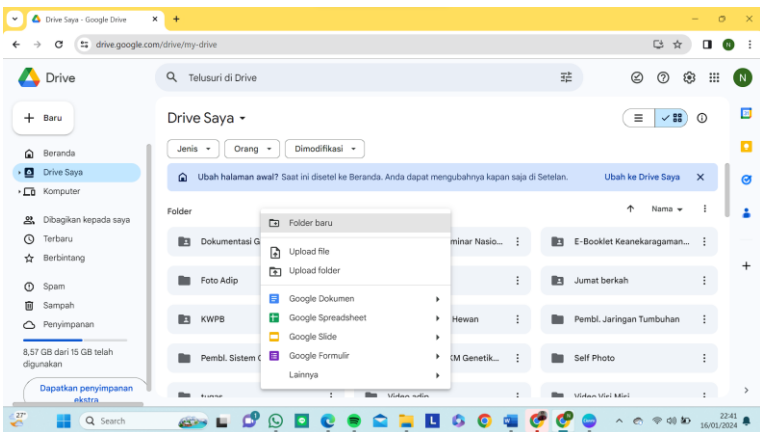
Drive Saya - Google Drive

drive.google.com/drive/my-drive

Drive

Telusuri di Drive

N

Baru

Beranda

Drive Saya

Komputer

Dibagikan kepada saya

Terbaru

Berbintang

Spam

Sampah

Penyimpanan

8,57 GB dari 15 GB telah digunakan

Dapatkan penyimpanan ekstra

Drive Saya

Jenis

Orang

Dimodifikasi

Ubah halaman awal? Saat ini disetel ke Beranda. Anda dapat mengubahnya kapan saja di Setelan.

Ubah ke Drive Saya

Folder

Nama

Dokumentasi G

minar Nasio...

E-Booklet Keanekaragaman...

Foto Adip

Jumat berkah

KWPB

Hewan

Pembl. Jaringan Tumbuhan

Pembl. Sistem C

KM Genetik...

Self Photo

tugas

Video adip

Video Visi Misi

Folder baru

Upload file

Upload folder

Google Dokumen

Google Spreadsheet

Google Slide

Google Formulir

Lainnya

27°

Search

22:41
16/01/2024